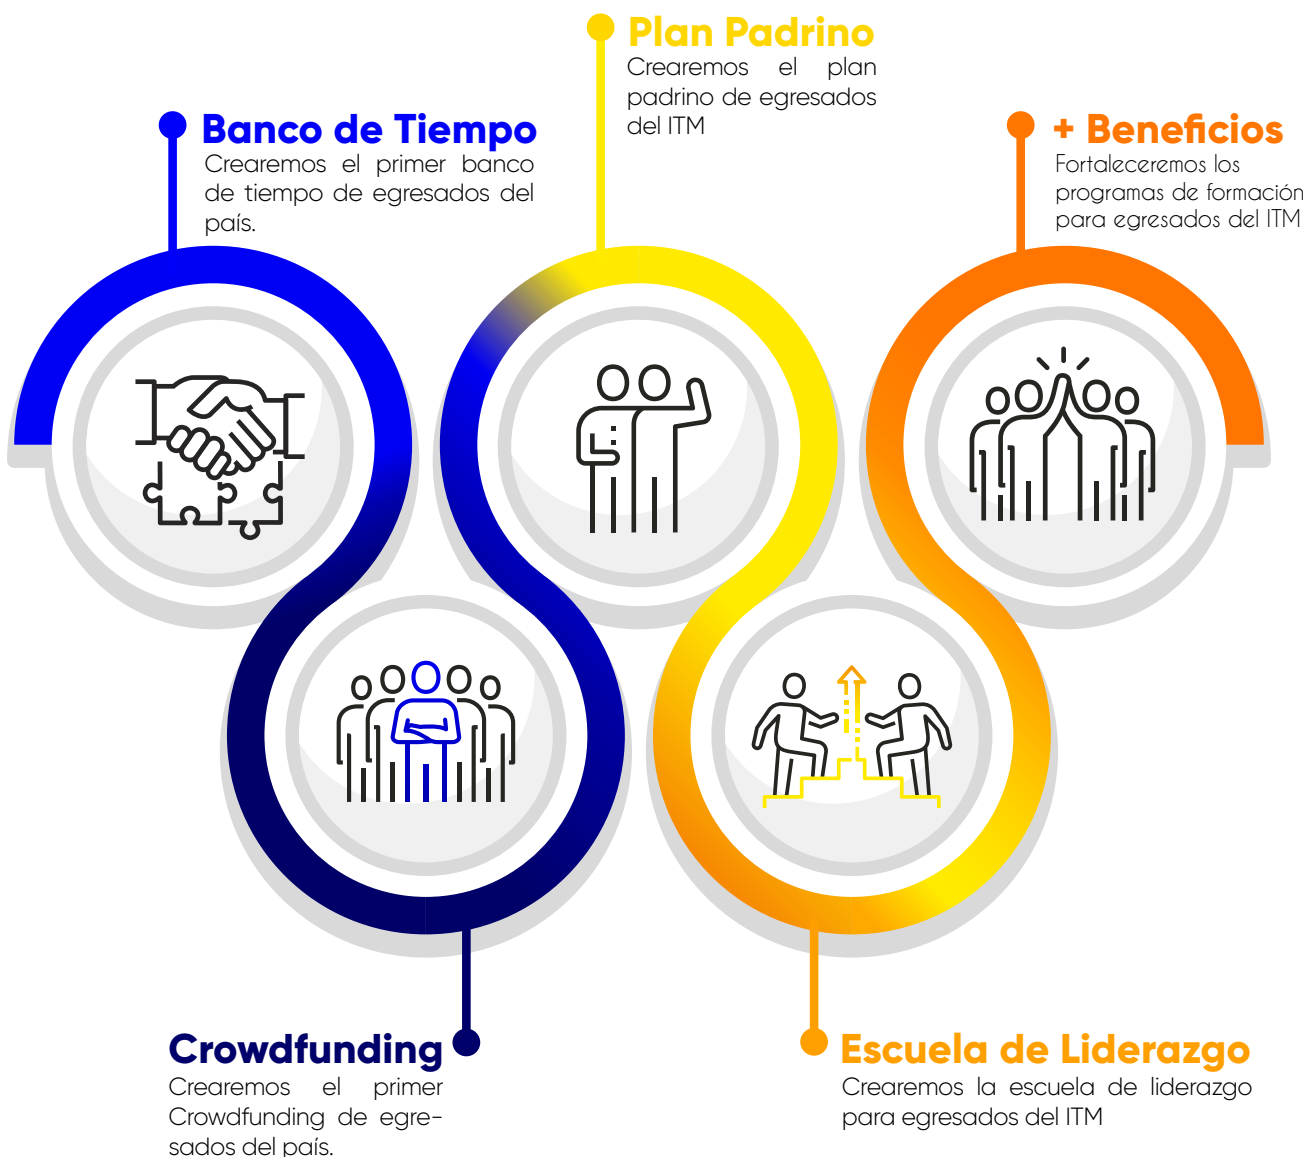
Plan Padrino
Crearemos el plan padrino de egresados del ITM

Banco de Tiempo
Crearemos el primer banco de tiempo de egresados del país.

+ Beneficios
Fortaleceremos los programas de formación para egresados del ITM

Crowdfunding
Crearemos el primer Crowdfunding de egresados del país.

Escuela de Liderazgo
Crearemos la escuela de liderazgo para egresados del ITM